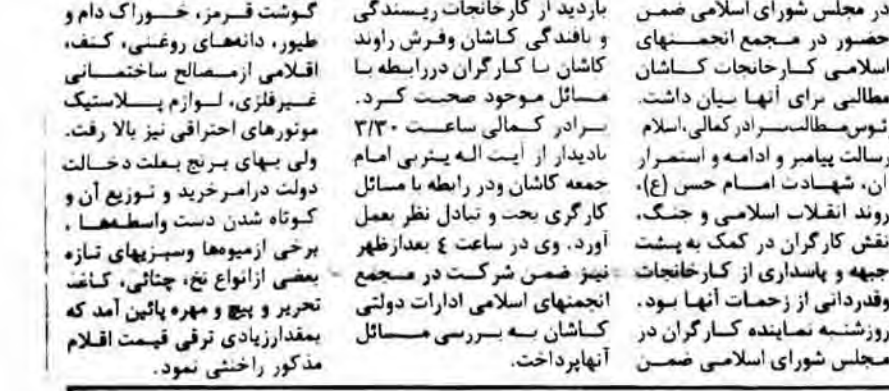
در مجلس شورای اسلامی ضمن حضور در مجمع انجمنهای اسلامی کارخانجات کاشان مطالبی برای آنها بیان داشت. توسط مطالب برادر کمالی، اسلام رسالت پیامبر و ادامه و استمرار آن، شهادت امام حسن (ع)، روند انقلاب اسلامی و جنگ، نقش کارگران در کمک به پشت جبهه و پاسداری از کارخانجات وقدردانی از زحمات آنها بود. روزشنبه نماینده کارگران در مجلس شورای اسلامی ضمن

بازدید از کارخانجات ریسندگی و بافندگی کاشان وفرش راوند کاشان با کارگران دررابطه با مسائل موجود صحبت کرد. برادر کمالی ساعت ۳/۳۰ بادیدار از آیت اله یثربی امام جمعه کاشان ودر رابطه با مسائل کارگری بحث و تبادل نظر بعمل آورد. وی در ساعت ٤ بعدازظهر نیز ضمن شرکت در مجمع انجمنهای اسلامی ادارات دولتی کاشان به بررسی مسائل آنهاپرداخت.

گوشت قرمز، خوراک دام و طیور، دانههای روغنی، کنف، اقلامی ازمصالح ساختمانی غیرفلزی، لوازم پلاستیک موتورهای احتراقی نیز بالا رفت. ولی بهای برنج بعلت دخالت دولت درامرخرید و توزیع آن و کوتاه شدن دست واسطهها، برخی ازمیوهها وسبزیهای تازه بعضی ازانواع نخ، چتائی، کاغذ تحریر و پیچ و مهره پائین آمد که بمقدارزیادی ترقی قیمت اقلام مذکور راخنثی نمود.